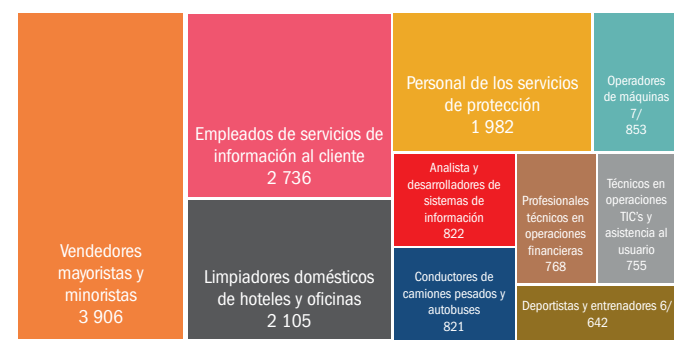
Vendedores mayoristas y minoristas
3 906

Empleados de servicios de información al cliente
2 736

Limpiadores domésticos de hoteles y oficinas
2 105

Personal de los servicios de protección
1 982

Operadores de máquinas 7/
853

Analista y desarrolladores de sistemas de información
822

Conductores de camiones pesados y autobuses
821

Profesionales técnicos en operaciones financieras
768

Técnicos en operaciones TIC's y asistencia al usuario
755

Deportistas y entrenadores 6/
642